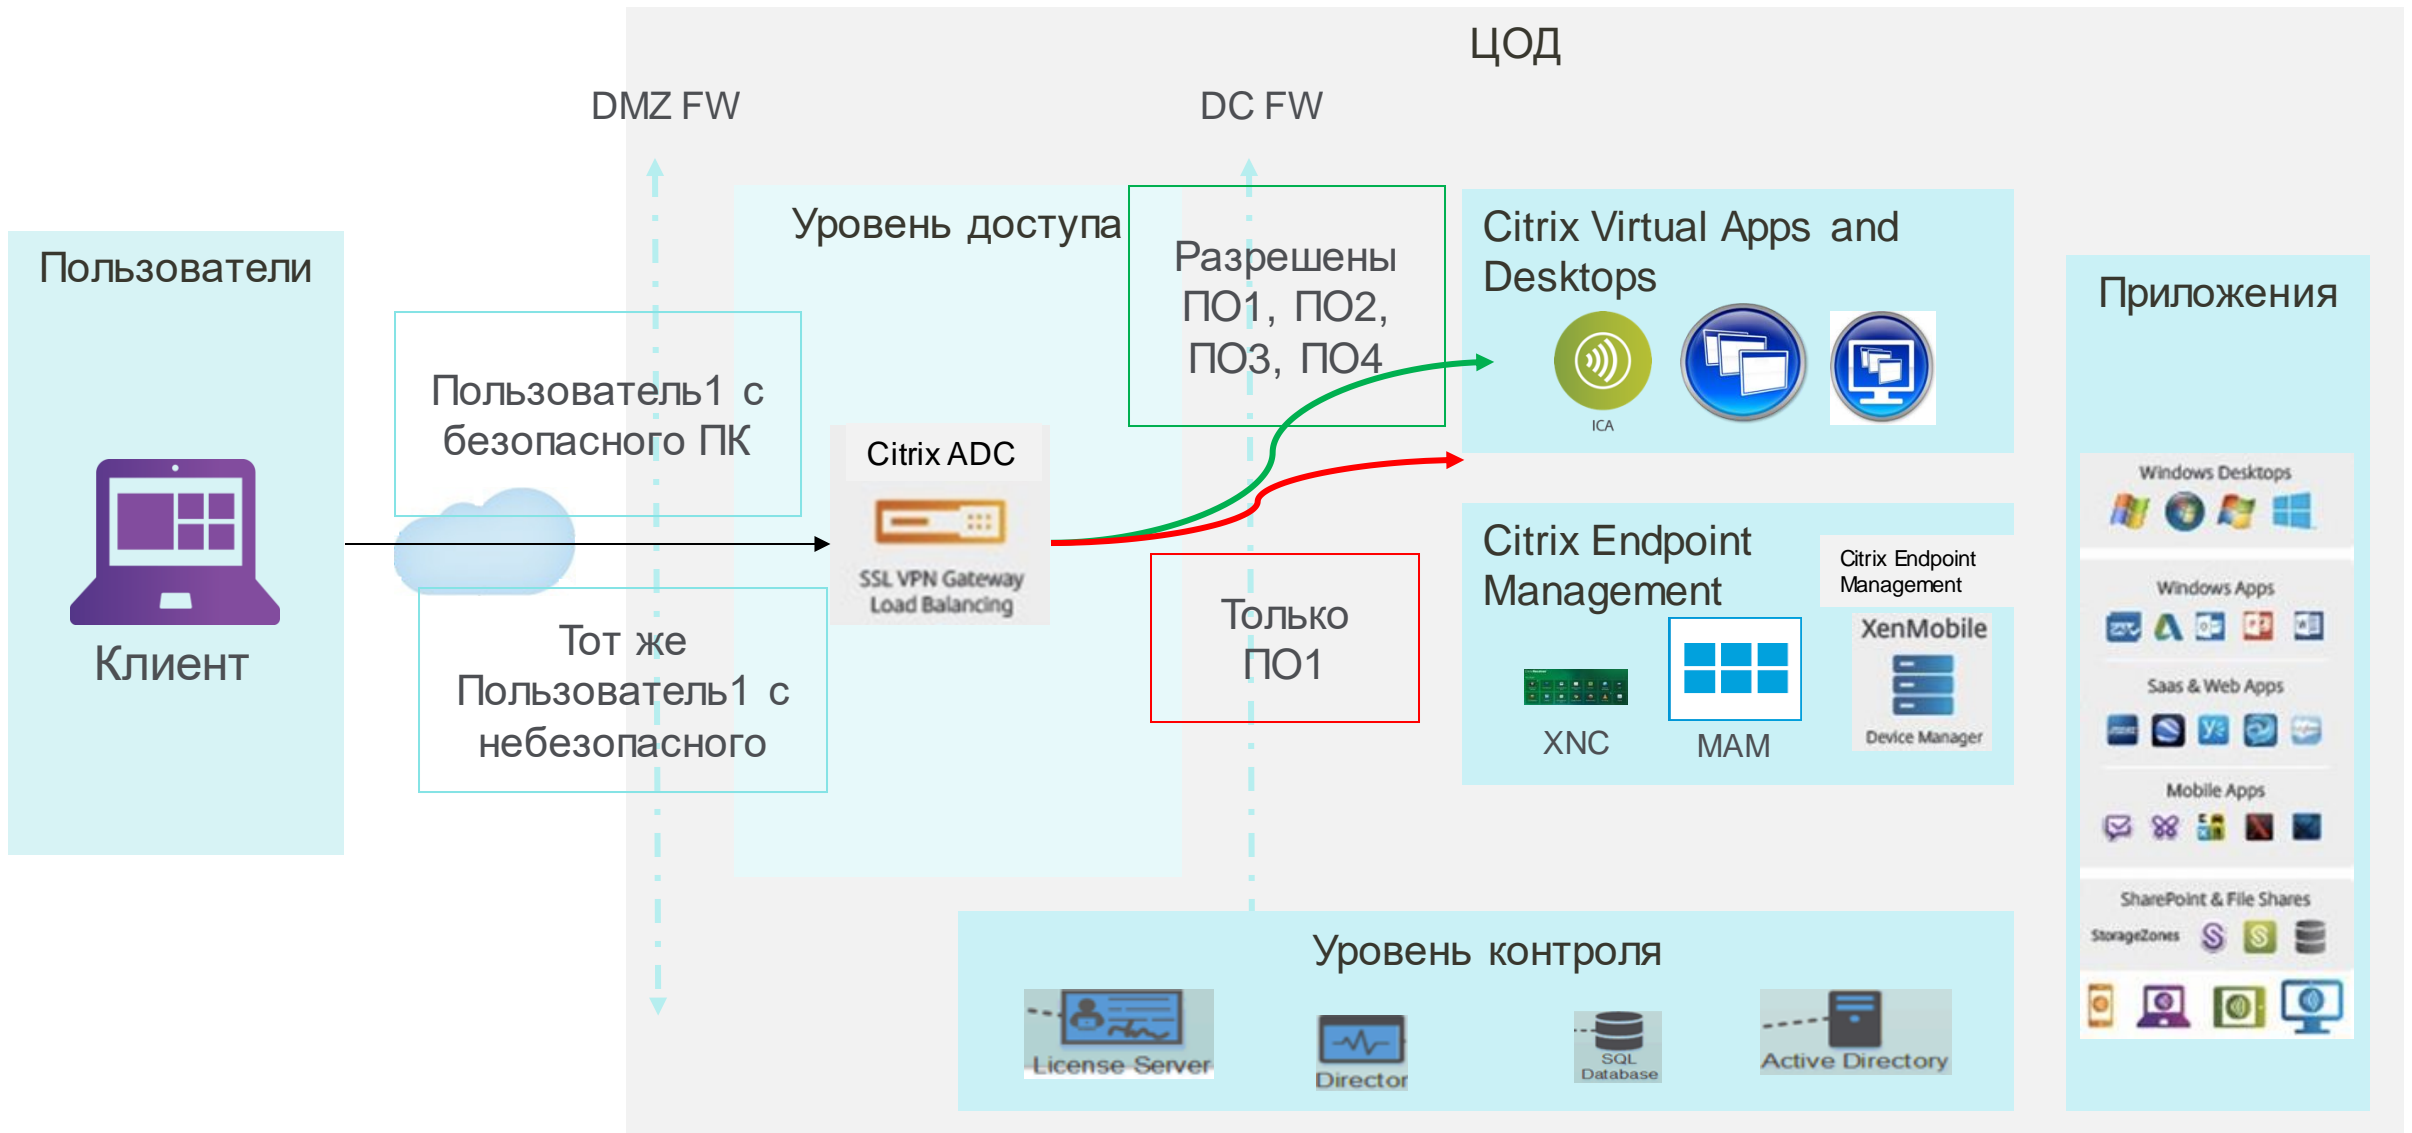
ЦОД

DMZ FW

DC FW

Пользователи

Клиент

Пользователь1 с безопасного ПК

Тот же Пользователь1 с небезопасного

Уровень доступа

Citrix ADC

SSL VPN Gateway Load Balancing

Разрешены ПО1, ПО2, ПО3, ПО4

Только ПО1

Citrix Virtual Apps and Desktops

ICA

Citrix Endpoint Management

Citrix Endpoint Management

XenMobile

Device Manager

XNC

MAM

Приложения

Windows Desktops

Windows Apps

Saas & Web Apps

Mobile Apps

SharePoint & File Shares

StorageZones

Уровень контроля

License Server

Director

SQL Database

Active Directory